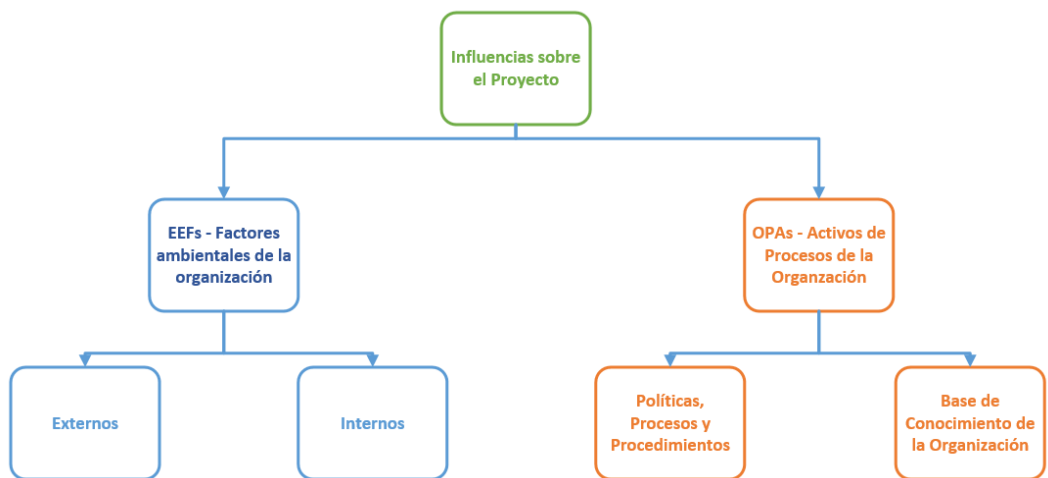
Influencias sobre el Proyecto

EEFs - Factores ambientales de la organización

OPAs - Activos de Procesos de la Organzación

Externos

Internos

Políticas, Procesos y Procedimientos

Base de Conocimiento de la Organización